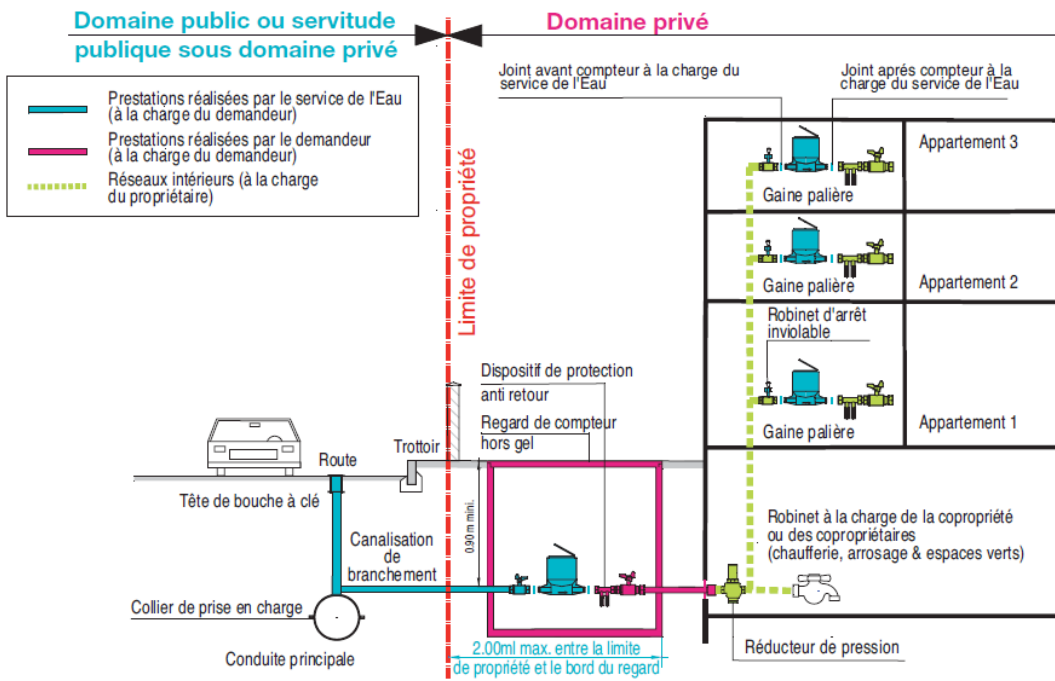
Domaine public ou servitude publique sous domaine privé

Domaine privé

Prestations réalisées par le service de l'Eau (à la charge du demandeur)

Prestations réalisées par le demandeur (à la charge du demandeur)

Réseaux intérieurs (à la charge du propriétaire)

Limite de propriété

Joint avant compteur à la charge du service de l'Eau

Joint aprés compteur à la charge du service de l'Eau

Appartement 3

Gaine palière

Gaine palière

Appartement 2

Robinet d'arrêt inviolable

Appartement 1

Gaine palière

Dispositif de protection anti retour

Regard de compteur hors gel

Trottoir

Route

Tête de bouche à clé

0.90 m mini.

Canalisation de branchement

Robinet à la charge de la copropriété ou des copropriétaires (chaufferie, arrosage & espaces verts)

Collier de prise en charge

Conduite principale

2.00ml max. entre la limite de propriété et le bord du regard

Réducteur de pression